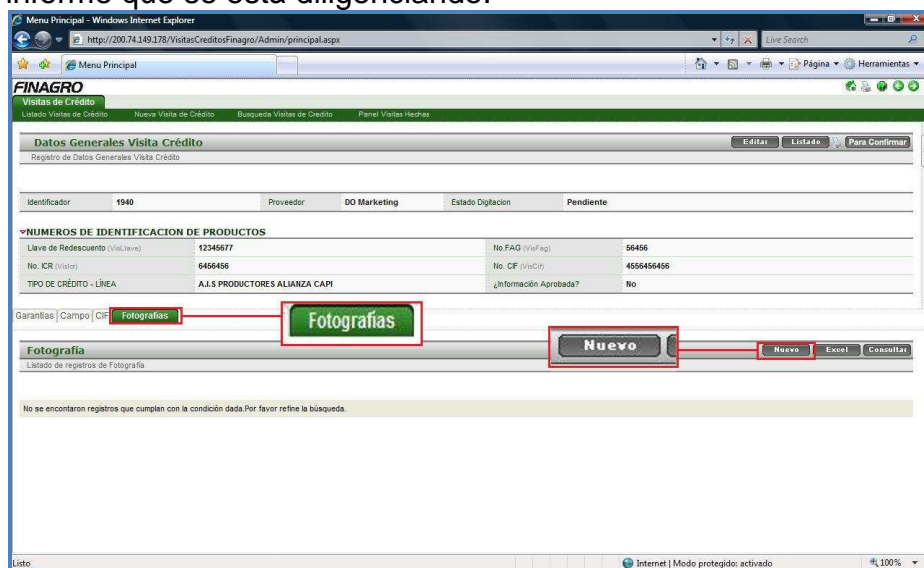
informe que se está diligenciando.

Menu Principal - Windows Internet Explorer

http://200.74.149.178/VisitasCreditosFinagro/Admin/principal.aspx

Live Search

Menu Principal

Página ▾ Herramientas ▾

FINAGRO

Visitas de Crédito

Listado Visitas de Crédito Nueva Visita de Crédito Busqueda Visitas de Crédito Panel Visitas Hechas

Datos Generales Visita Crédito

Editar Listado Para Confirmar

Registro de Datos Generales Visita Crédito

| Identificador | 1940 | Proveedor | DO Marketing | Estado Digitacion | Pendiente |
|---|---|---|---|---|---|

NUMEROS DE IDENTIFICACION DE PRODUCTOS

| Llave de Redescuento (VisLlave) | 12345677 | No.FAG (VisFag) | 56456 |
|---|---|---|---|
| No. ICR (VisIcr) | 6456456 | No. CIF (VisCif) | 4556456456 |
| TIPO DE CRÉDITO - LÍNEA | A.I.S PRODUCTORES ALIANZA CAPI | ¿Información Aprobada? | No |

Garantias Campo CIF Fotografias

Fotografias

Fotografía

Nuevo

Nuevo Excel Consultar

Listado de registros de Fotografía

No se encontaron registros que cumplan con la condición dada.Por favor refine la búsqueda.

Listo

Internet | Modo protegido: activado

100%